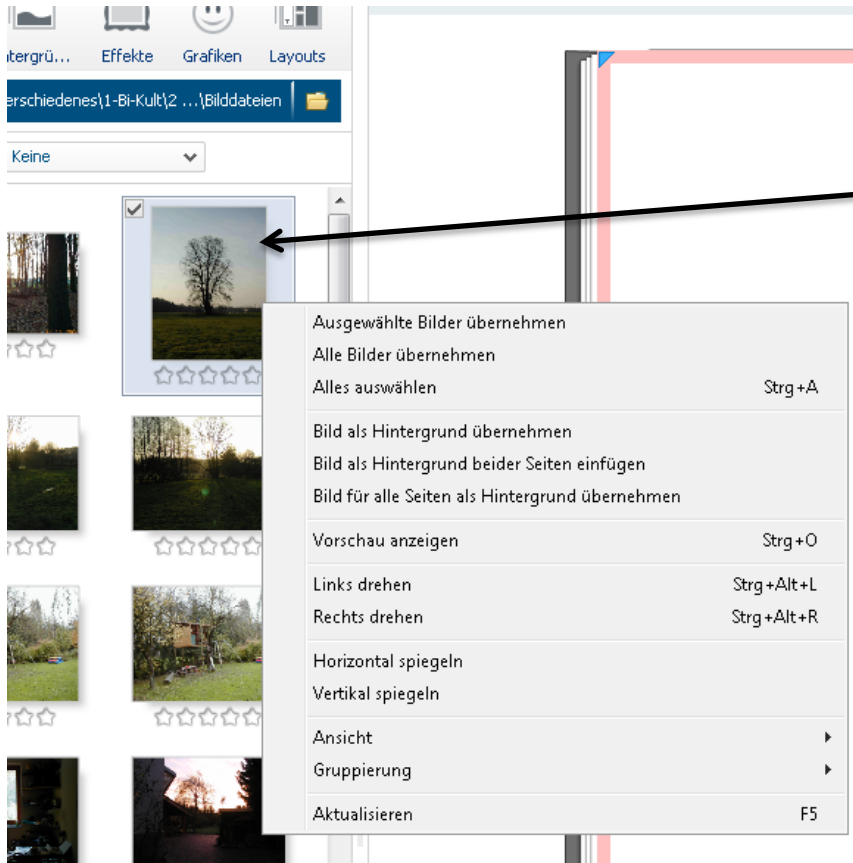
ntergrü... Effekte Grafiken Layouts

rschiedenes\1-Bi-Kult\2 ...\Bilddateien

Keine

Ausgewählte Bilder übernehmen
Alle Bilder übernehmen
Alles auswählen Strg+A

Bild als Hintergrund übernehmen
Bild als Hintergrund beider Seiten einfügen
Bild für alle Seiten als Hintergrund übernehmen

Vorschau anzeigen Strg+O

Links drehen Strg+Alt+L
Rechts drehen Strg+Alt+R

Horizontal spiegeln
Vertikal spiegeln

Ansicht
Gruppierung

Aktualisieren F5